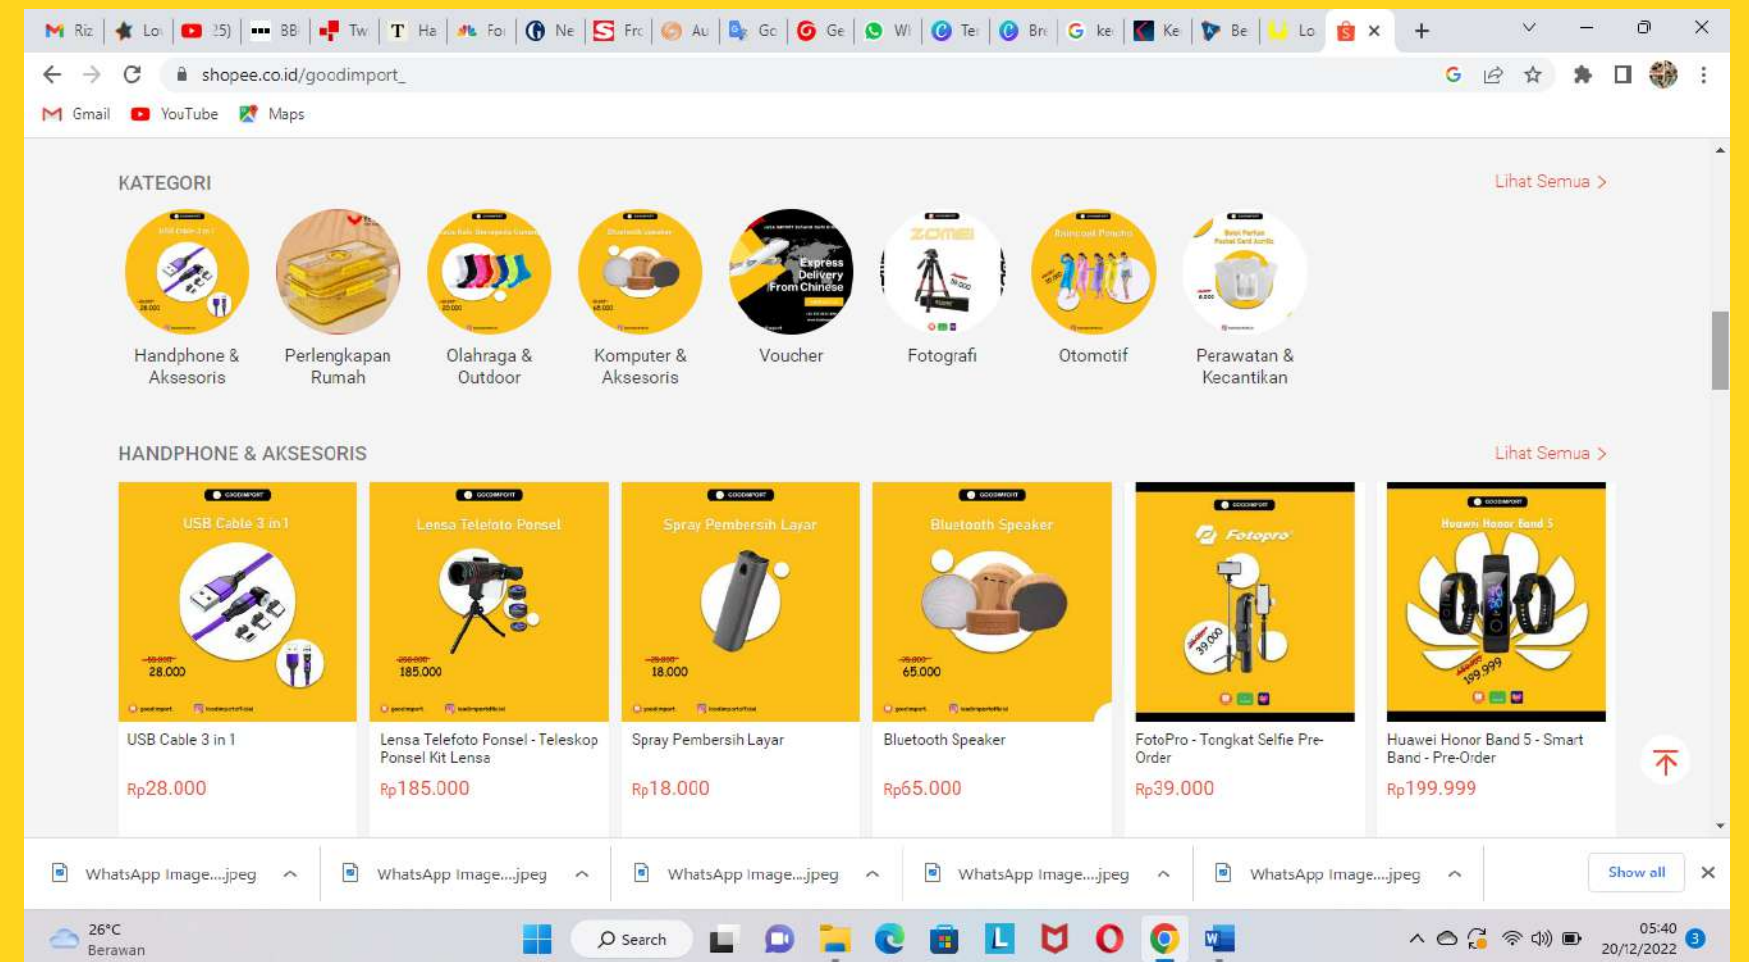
Riz Lo 25) BB Tw Ha Fo Ne Fre Au Go Ge Wi Te Bre ke Ke Be Lo

shopee.co.id/goodimport_

Gmail YouTube Maps

KATEGORI

Lihat Semua >

Handphone & Aksesoris

Perlengkapan Rumah

Olahraga & Outdoor

Komputer & Aksesoris

Express Delivery From Chinese

Voucher

Fotografi

Otomotif

Perawatan & Kecantikan

HANDPHONE & AKSESORIS

Lihat Semua >

USB Cable 3 in 1
28.000

Lensa Telefoto Ponsel
185.000

Spray Pembersih Layar
18.000

Bluetooth Speaker
65.000

Fotopro
39.000

Huawei Honor Band 5
199.999

USB Cable 3 in 1
Rp28.000

Lensa Telefoto Ponsel - Teleskop Ponsel Kit Lensa
Rp185.000

Spray Pembersih Layar
Rp18.000

Bluetooth Speaker
Rp65.000

FotoPro - Tongkat Selfie Pre-Order
Rp39.000

Huawei Honor Band 5 - Smart Band - Pre-Order
Rp199.999

WhatsApp Image....jpeg
WhatsApp Image....jpeg
WhatsApp Image....jpeg
WhatsApp Image....jpeg
WhatsApp Image....jpeg
Show all

26°C
Berawan
Search
05:40
20/12/2022
3